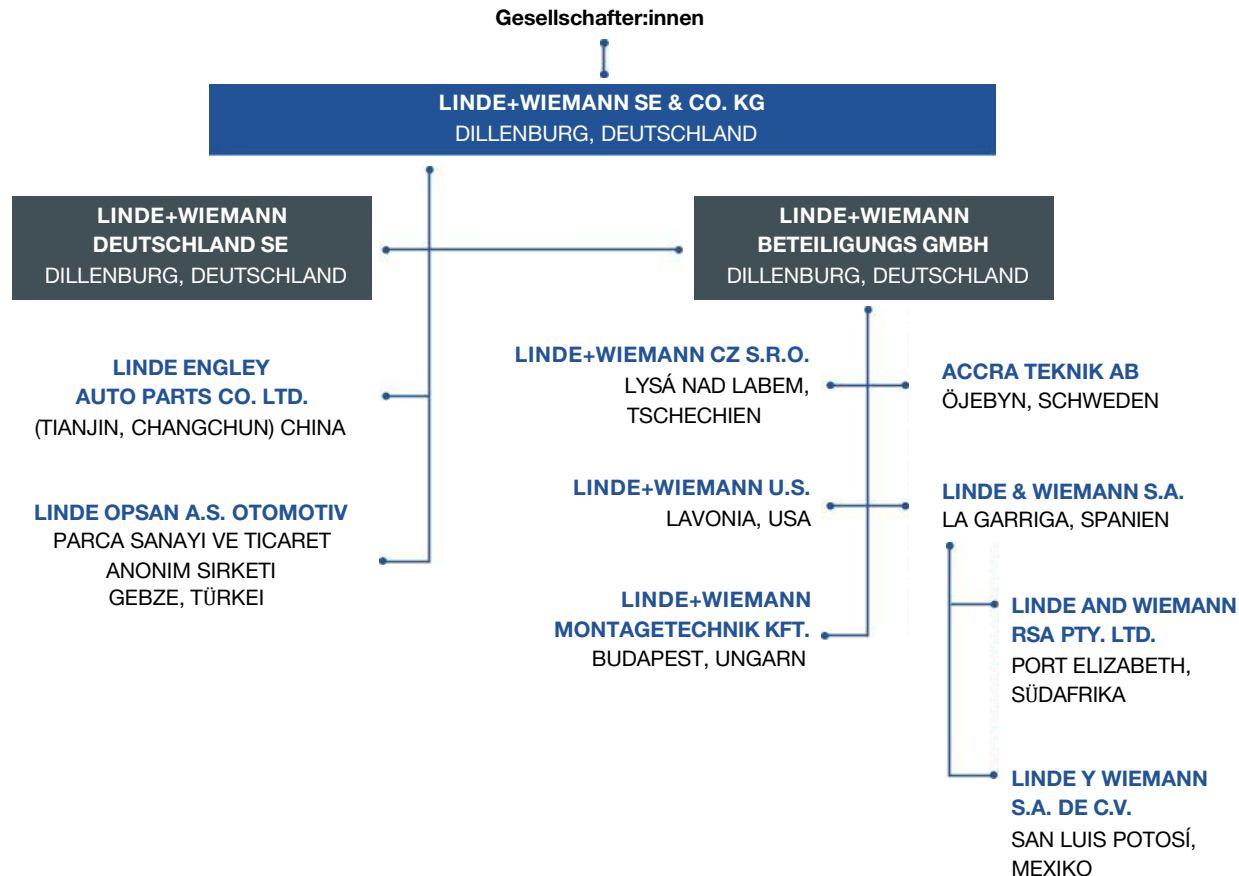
Gesellschafter:innen

LINDE+WIEMANN SE & CO. KG
DILLENBURG, DEUTSCHLAND

LINDE+WIEMANN DEUTSCHLAND SE
DILLENBURG, DEUTSCHLAND

LINDE+WIEMANN BETEILIGUNGS GMBH
DILLENBURG, DEUTSCHLAND

LINDE ENGLEY AUTO PARTS CO. LTD.
(TIANJIN, CHANGCHUN) CHINA

LINDE OPSAN A.S. OTOMOTIV
PARCA SANAYI VE TICARET ANONIM SIRKETI
GEBZE, TÜRKEI

LINDE+WIEMANN CZ S.R.O.
LYSÁ NAD LABEM, TSCHECHIEN

ACCRA TEKNIK AB
ÖJEBYN, SCHWEDEN

LINDE+WIEMANN U.S.
LAVONIA, USA

LINDE & WIEMANN S.A.
LA GARRIGA, SPANIEN

LINDE+WIEMANN MONTAGETECHNIK KFT.
BUDAPEST, UNGARN

LINDE AND WIEMANN RSA PTY. LTD.
PORT ELIZABETH, SÜDAFRIKA

LINDE Y WIEMANN S.A. DE C.V.
SAN LUIS POTOSÍ, MEXIKO